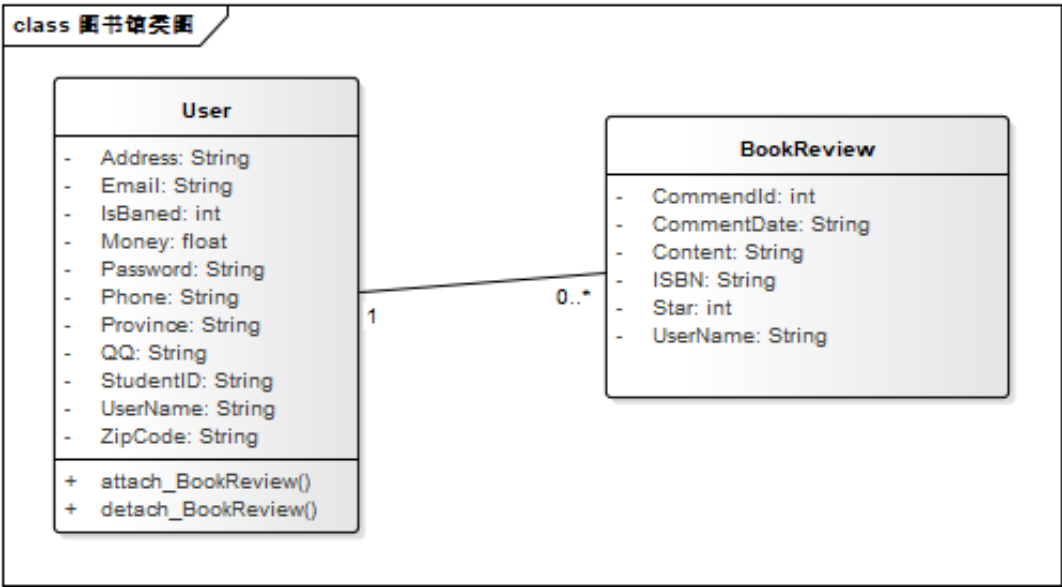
class 图书馆类图

User

- Address: String
- Email: String
- IsBaned: int
- Money: float
- Password: String
- Phone: String
- Province: String
- QQ: String
- StudentID: String
- UserName: String
- ZipCode: String

+ attach_BookReview()
+ detach_BookReview()

1

0..*

BookReview

- CommendId: int
- CommentDate: String
- Content: String
- ISBN: String
- Star: int
- UserName: String